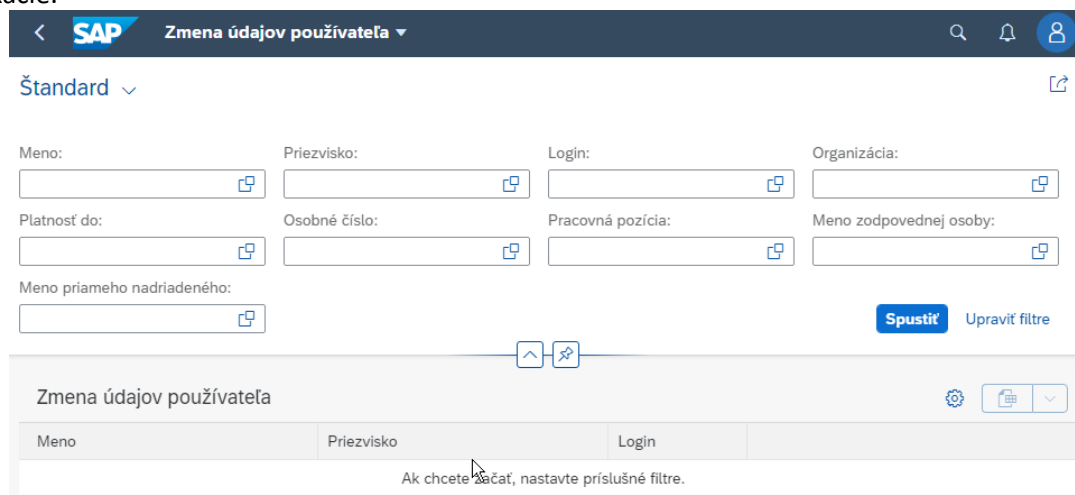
SAP Zmena údajov používateľa ▾

Štandard ⌄

Meno:

Priezvisko:

Login:

Organizácia:

Platnosť do:

Osobné číslo:

Pracovná pozícia:

Meno zodpovednej osoby:

Meno priameho nadriadeného:

Spustiť

Upraviť filtre

Zmena údajov používateľa

| Meno | Priezvisko | Login |
|---|---|---|

Ak chcete začať, nastavte príslušné filtre.